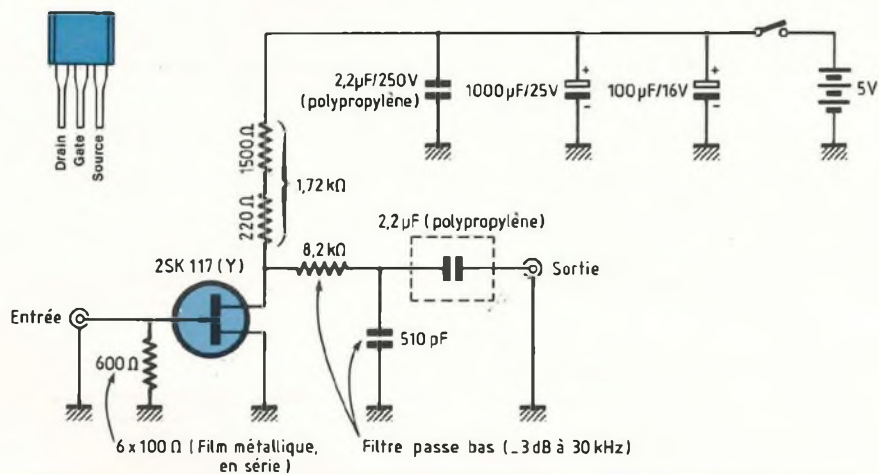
Drain
Gate
Source

2,2µF/250V
(polypropylène)
1000 µF/25V
100 µF/16V
5V

1500 Ω
220 Ω
1,72 kΩ

2,2 µF (polypropylène)
8,2 kΩ
2SK 117 (Y)
Sortie
Entrée
510 pF
600 Ω

6 x 100 Ω (Film métallique, en série)
Filtre passe bas (_3dB à 30 kHz)